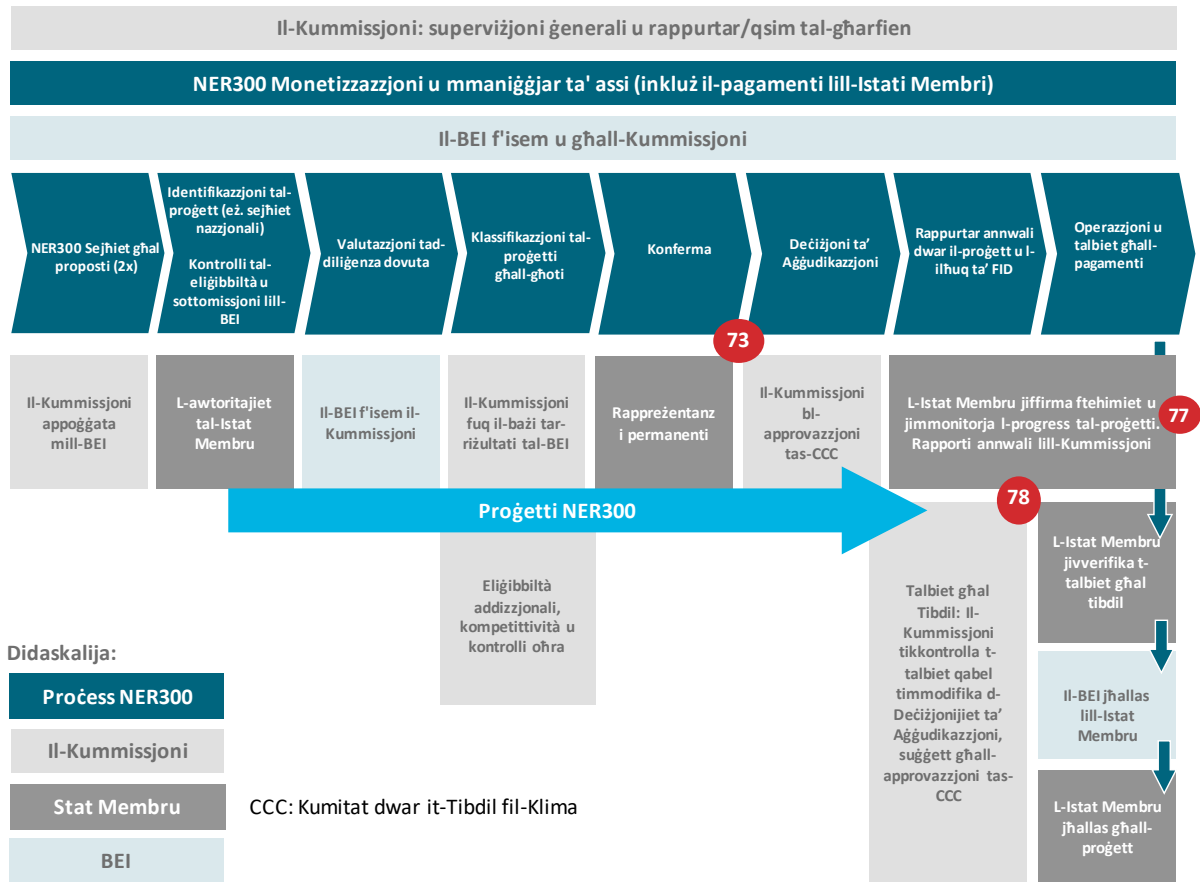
Il-Kummissjoni: superviżjoni ġenerali u rappurtar/qsim tal-għarfien

NER300 Monetizzazzjoni u mmaniġġjar ta' assi (inkluż il-pagamenti lill-Istati Membri)

Il-BEI f'isem u għall-Kummissjoni

NER300 Sejħiet għal proposti (2x)

Identifikazzjoni tal-proġett (eż. sejħiet nazzjonali)

Kontrolli tal-eliġibbiltà u sottomissjoni lill-BEI

Valutazzjoni tad-diliġenza dovuta

Klassifikazzjoni tal-proġetti għall-għoti

Konferma

Deċiżjoni ta' Aġġudikazzjoni

Rappurtar annwali dwar il-proġett u l-ilħuq ta' FID

Operazzjoni u talbiet għall-pagamenti

73

Il-Kummissjoni appoġġata mill-BEI

L-awtoritajiet tal-Istat Membru

Il-BEI f'isem il-Kummissjoni

Il-Kummissjoni fuq il-bażi tar-riżultati tal-BEI

Rappreżentanzi permanenti

Il-Kummissjoni bl-approvazzjoni tas-CCC

L-Istat Membru jiffirma ftehimiet u jimmonitorja l-progress tal-proġetti. Rapporti annwali lill-Kummissjoni

77

78

Proġetti NER300

Eliġibbiltà addizzjonali, kompetittività u kontrolli oħra

Talbiet għal Tibdil: Il-Kummissjoni tikkontrolla t-talbiet qabel timmodifika d-Deċiżjonijiet ta' Aġġudikazzjoni, suġġett għall-approvazzjoni tas-CCC

L-Istat Membru jivverifika t-talbiet għal tibdil

Il-BEI jħallas lill-Istat Membru

L-Istat Membru jħallas għall-proġett

Didaskalija:

Proċess NER300

Il-Kummissjoni

Stat Membru

BEI

CCC: Kumitat dwar it-Tibdil fil-Klima